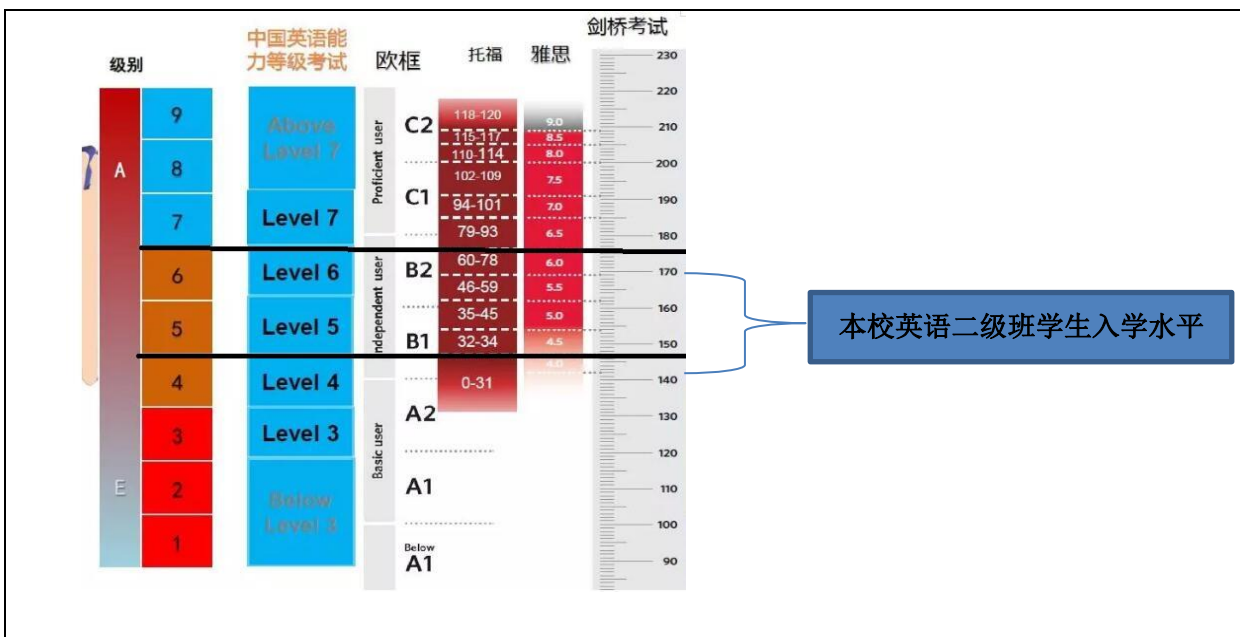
级别

A

E

9
8
7
6
5
4
3
2
1

中国英语能力等级考试

Above Level 7
Level 7
Level 6
Level 5
Level 4
Level 3
Below Level 3

欧框

Proficient user
C2
C1

Independent user
B2
B1

Basic user
A2
A1
Below A1

托福

118-120
115-117
110-114
102-109
94-101
79-93
60-78
46-59
35-45
32-34
0-31

雅思

9.0
8.5
8.0
7.5
7.0
6.5
6.0
5.5
5.0
4.5
4.0

剑桥考试

230
220
210
200
190
180
170
160
150
140
130
120
110
100
90

本校英语二级班学生入学水平